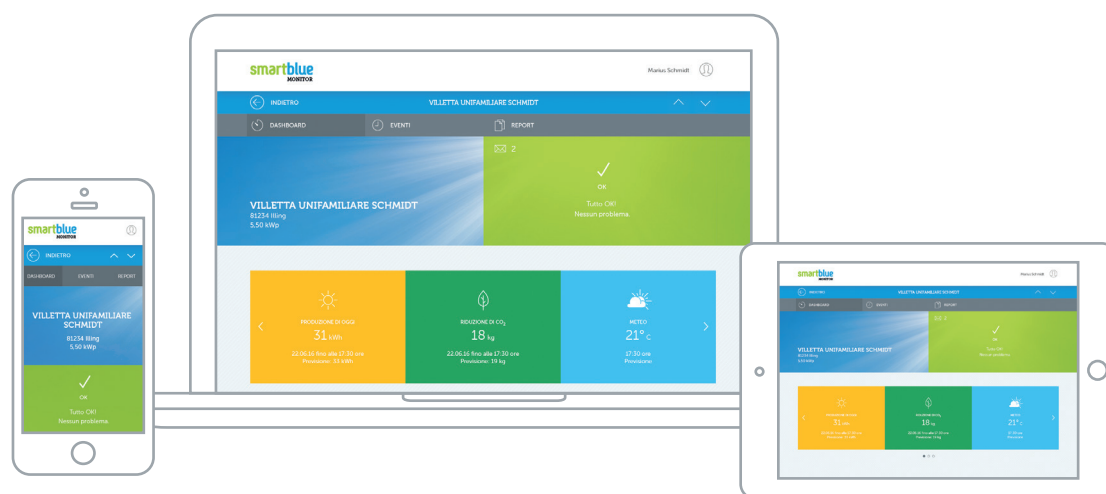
smartblue MONITOR

Marius Schmidt

INDIETRO

VILLETTA UNIFAMILIARE SCHMIDT

DASHBOARD

EVENTI

REPORT

2

✓

OK

Tutto OK!
Nessun problema.

VILLETTA UNIFAMILIARE SCHMIDT
81234 Illing
5.50 kWp

PRODUZIONE DI OGGI
31 kWh
22.06.16 fino alle 17:30 ore
Previsione: 33 kWh

RIDUZIONE DI $CO_2$
18 kg
22.06.16 fino alle 17:30 ore
Previsione: 19 kg

METEO
21° C
17:30 ore
Previsione:

smartblue MONITOR

INDIETRO

DASHBOARD

EVENTI

REPORT

VILLETTA UNIFAMILIARE SCHMIDT
81234 Illing
5.50 kWp

✓

OK

Tutto OK!
Nessun problema.

smartblue MONITOR

Marius Schmidt

INDIETRO

VILLETTA UNIFAMILIARE SCHMIDT

DASHBOARD

EVENTI

REPORT

VILLETTA UNIFAMILIARE SCHMIDT
81234 Illing
5.50 kWp

OK

Tutto OK!
Nessun problema.

PRODUZIONE DI OGGI
31 kWh

RIDUZIONE DI $CO_2$
18 kg

METEO
21° C
17:30 ore
Previsione